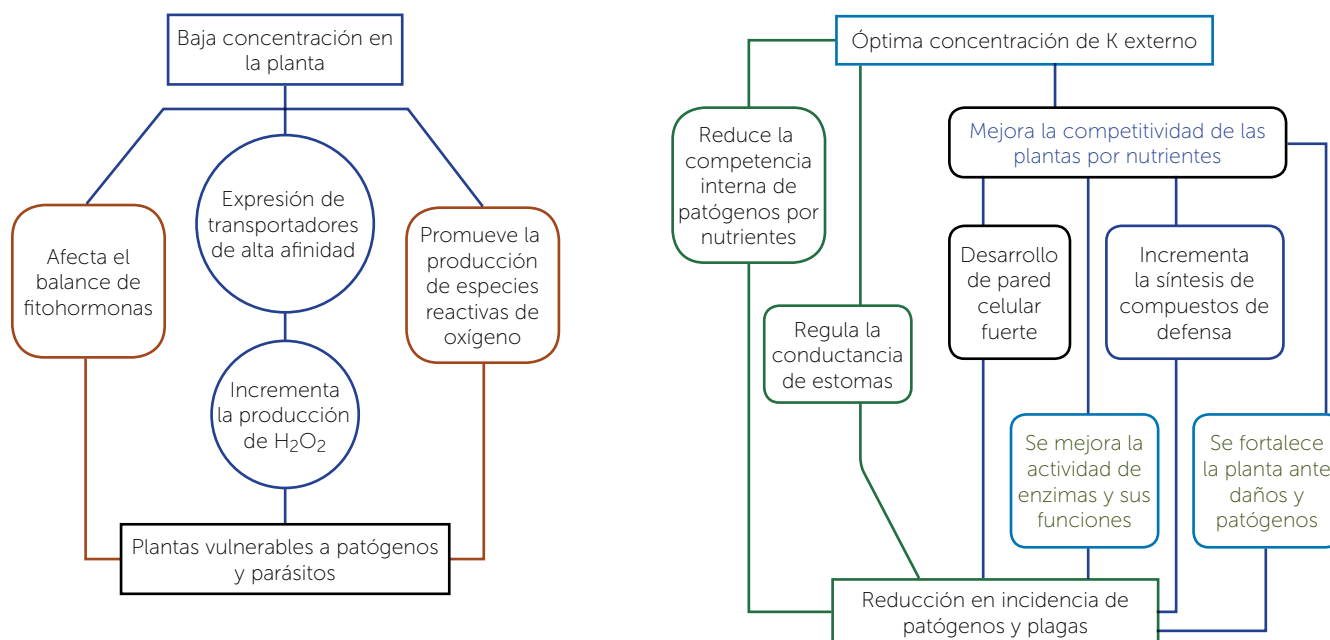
Baja concentración en la planta

Afecta el balance de fitohormonas

Expresión de transportadores de alta afinidad

Promueve la producción de especies reactivas de oxígeno

Incrementa la producción de $H_2O_2$

Plantas vulnerables a patógenos y parásitos

Óptima concentración de K externo

Reduce la competencia interna de patógenos por nutrientes

Mejora la competitividad de las plantas por nutrientes

Regula la conductancia de estomas

Desarrollo de pared celular fuerte

Incrementa la síntesis de compuestos de defensa

Se mejora la actividad de enzimas y sus funciones

Se fortalece la planta ante daños y patógenos

Reducción en incidencia de patógenos y plagas